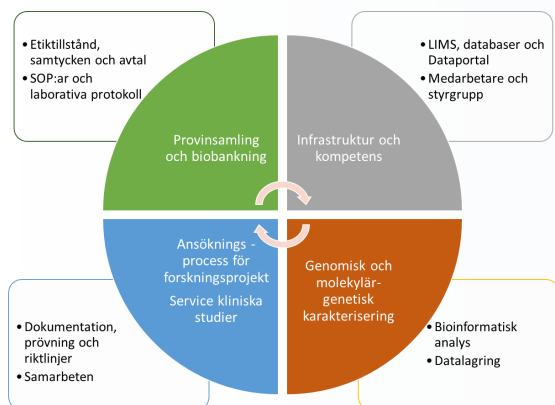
• Etiktillstånd, samtycken och avtal
• SOP:ar och laborativa protokoll

• LIMS, databaser och Dataportal
• Medarbetare och styrgrupp

Provinsamling och biobankning

Infrastruktur och kompetens

Ansöknings - process för forskningsprojekt
Service kliniska studier

Genomisk och molekylär-genetisk karakterisering

• Dokumentation, prövning och riktlinjer
• Samarbeten

• Bioinformatisk analys
• Datalagring